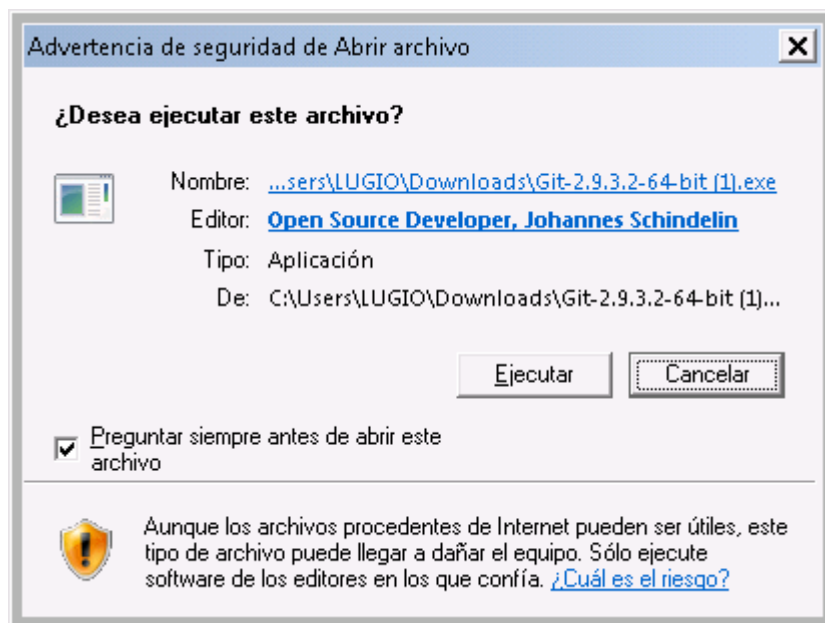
Advertencia de seguridad de Abrir archivo

X

¿Desea ejecutar este archivo?

Nombre: ...sers\LUGIO\Downloads\Git-2.9.3.2-64-bit (1).exe

Editor: Open Source Developer, Johannes Schindelin

Tipo: Aplicación

De: C:\Users\LUGIO\Downloads\Git-2.9.3.2-64-bit (1)...

Ejecutar

Cancelar

Preguntar siempre antes de abrir este archivo

Aunque los archivos procedentes de Internet pueden ser útiles, este tipo de archivo puede llegar a dañar el equipo. Sólo ejecute software de los editores en los que confía. ¿Cuál es el riesgo?